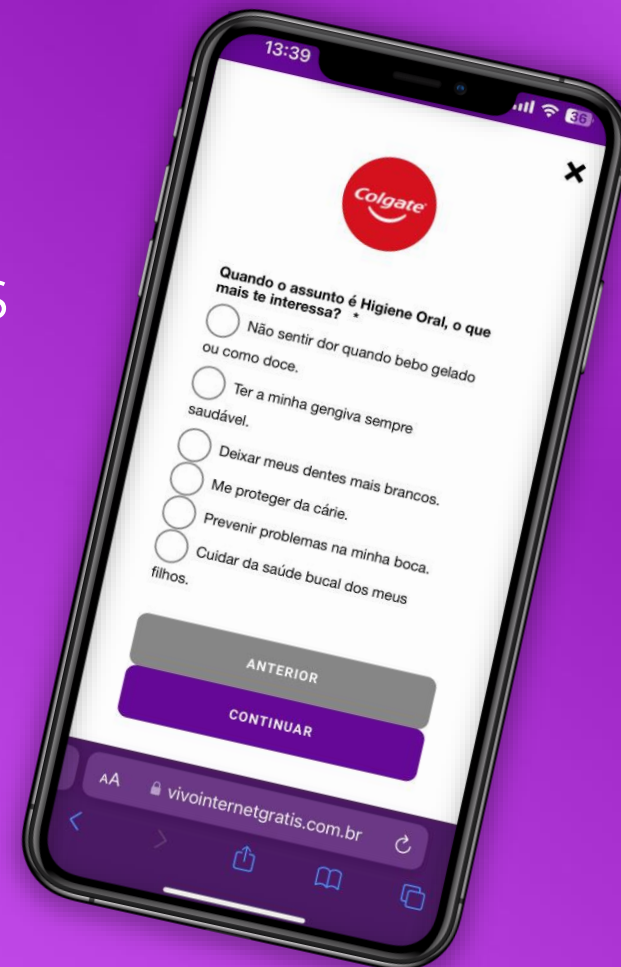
S

13:39

36

Colgate

Quando o assunto é Higiene Oral, o que mais te interessa? *

Não sentir dor quando bebo gelado ou como doce.

Ter a minha gengiva sempre saudável.

Deixar meus dentes mais brancos.

Me proteger da cárie.

Prevenir problemas na minha boca.

Cuidar da saúde bucal dos meus filhos.

ANTERIOR

CONTINUAR

AA vivointernetgratis.com.br